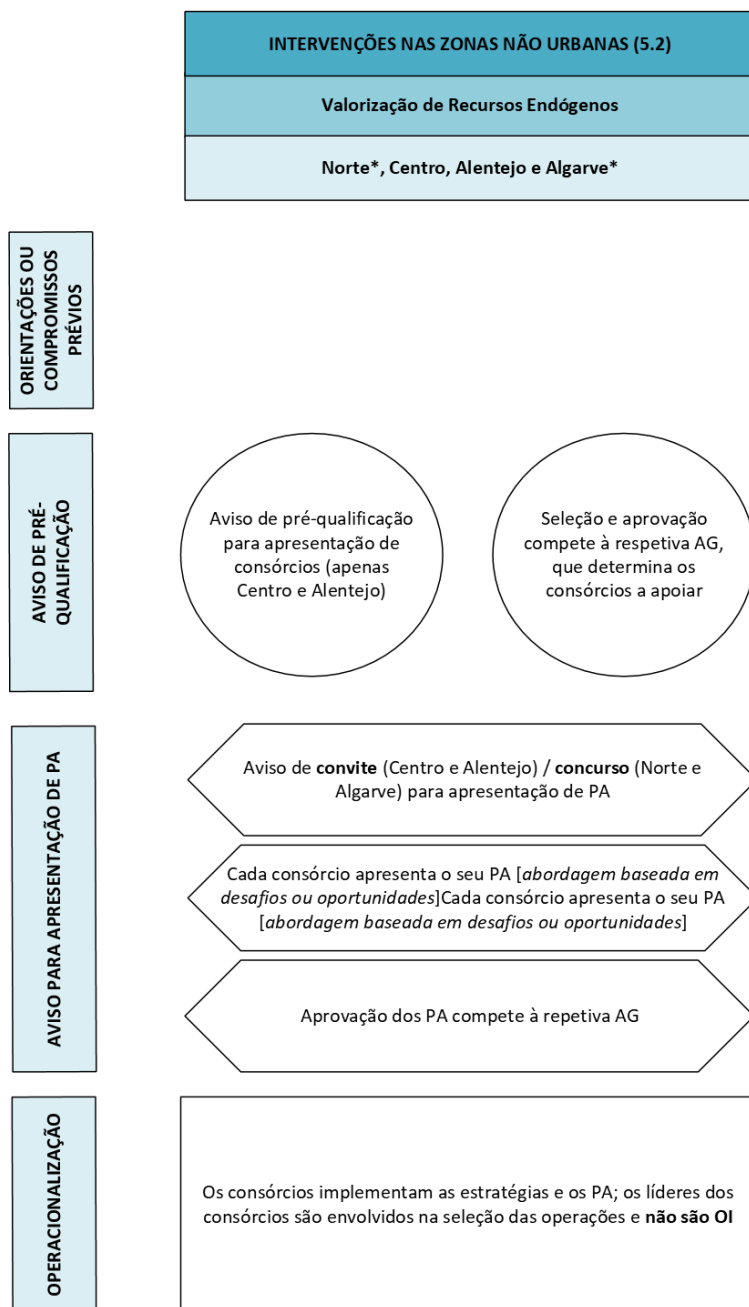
INTERVENÇÕES NAS ZONAS NÃO URBANAS (5.2)

Valorização de Recursos Endógenos

Norte*, Centro, Alentejo e Algarve*

ORIENTAÇÕES OU COMPROMISSOS PRÉVIOS

AVISO DE PRÉ-QUALIFICAÇÃO

Aviso de pré-qualificação para apresentação de consórcios (apenas Centro e Alentejo)

Seleção e aprovação compete à respetiva AG, que determina os consórcios a apoiar

AVISO PARA APRESENTAÇÃO DE PA

Aviso de **convite** (Centro e Alentejo) / **concurso** (Norte e Algarve) para apresentação de PA

Cada consórcio apresenta o seu PA [*abordagem baseada em desafios ou oportunidades*]Cada consórcio apresenta o seu PA [*abordagem baseada em desafios ou oportunidades*]

Aprovação dos PA compete à repetiva AG

OPERACIONALIZAÇÃO

Os consórcios implementam as estratégias e os PA; os líderes dos consórcios são envolvidos na seleção das operações e **não são OI**